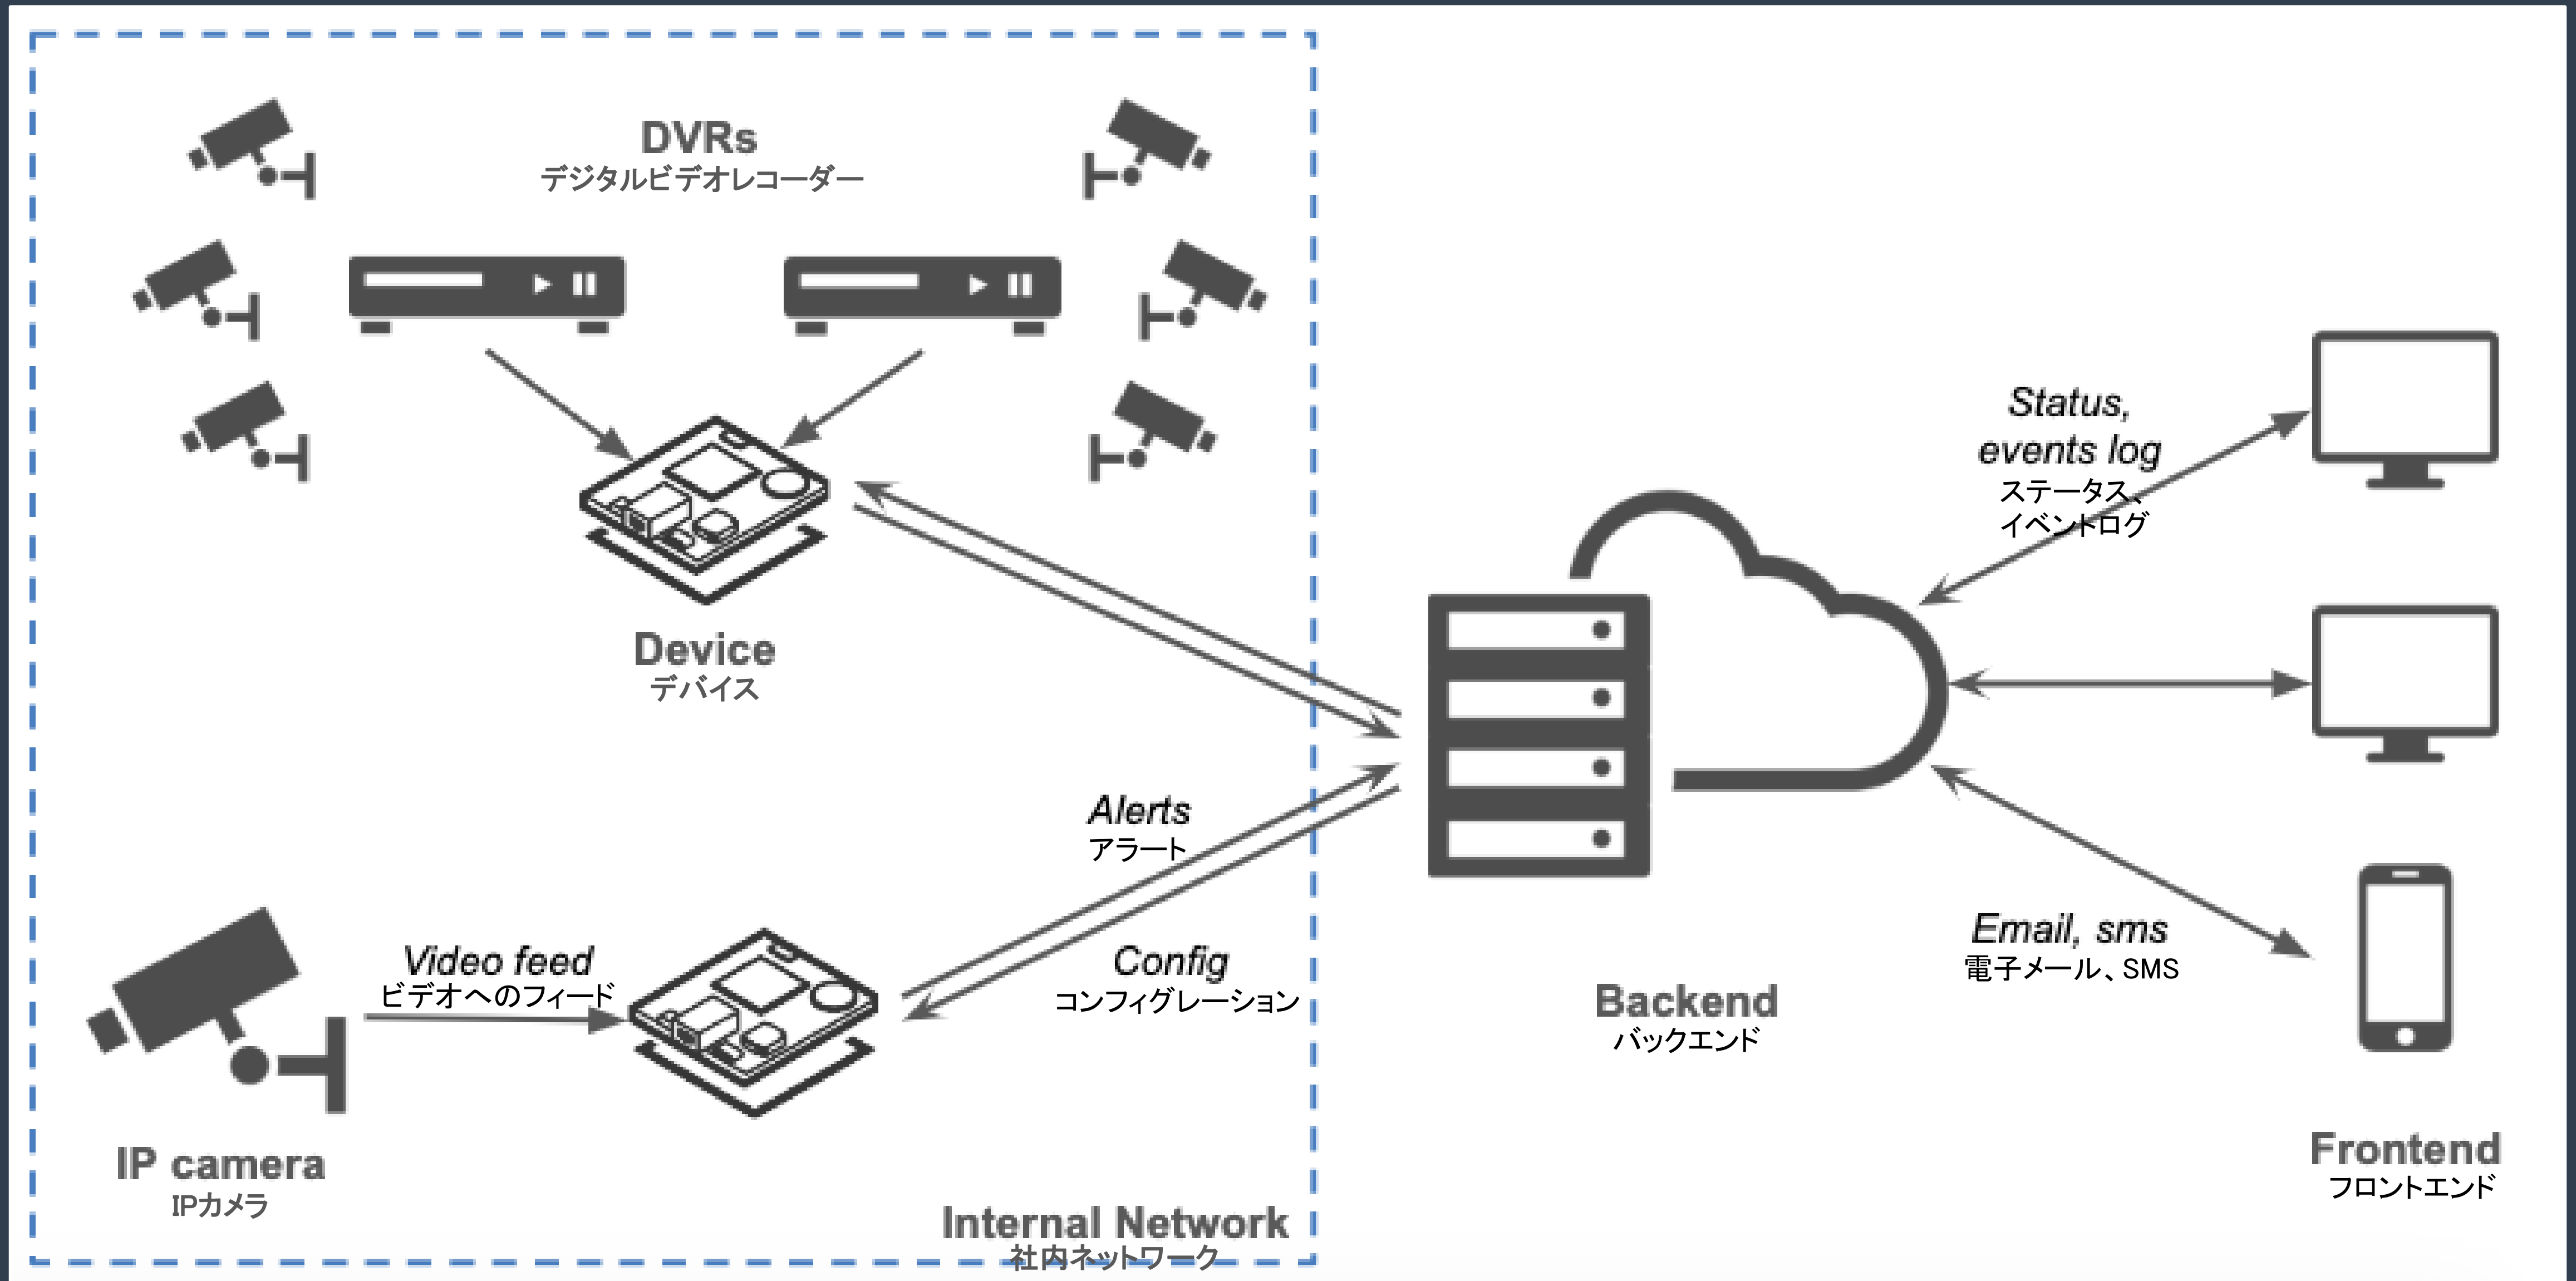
DVRs
デジタルビデオレコーダー

Device
デバイス

Status, events log
ステータス、イベントログ

Alerts
アラート

Config
コンフィグレーション

Video feed
ビデオへのフィード

IP camera
IPカメラ

Backend
バックエンド

Email, sms
電子メール、SMS

Frontend
フロントエンド

Internal Network
社内ネットワーク